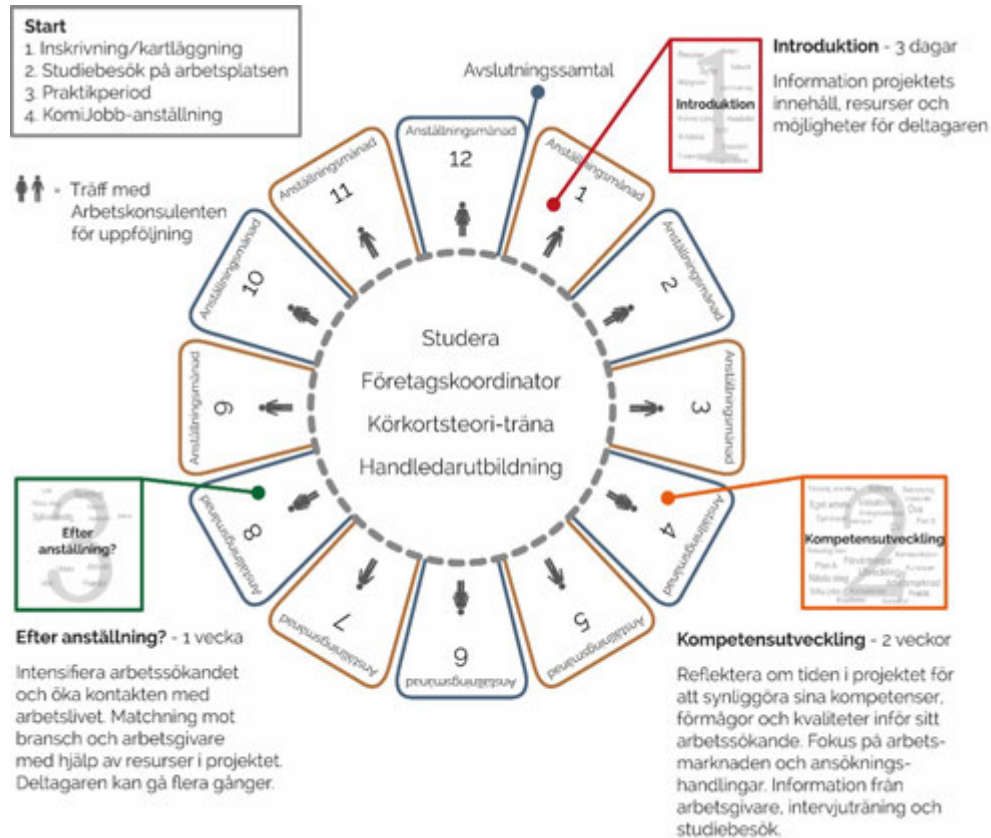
Start
1. Inskrivning/kartläggning
2. Studiebesök på arbetsplatsen
3. Praktikperiod
4. KomiJobb-anställning

= Träff med Arbetskonsulenten för uppföljning

Avslutningssamtal

Introduktion - 3 dagar

Information projektets innehåll, resurser och möjligheter för deltagaren

Introduktion

Anställningsmånad 12
Anställningsmånad 1
Anställningsmånad 2
Anställningsmånad 3
Anställningsmånad 4
Anställningsmånad 5
Anställningsmånad 6
Anställningsmånad 7
Anställningsmånad 8
Anställningsmånad 9
Anställningsmånad 10
Anställningsmånad 11

Studera
Företagskoordinator
Körkortsteori-träna
Handledarutbildning

Efter anställning?

Kompetensutveckling

Efter anställning? - 1 vecka

Intensifiera arbetssökandet och öka kontakten med arbetslivet. Matchning mot bransch och arbetsgivare med hjälp av resurser i projektet. Deltagaren kan gå flera gånger.

Kompetensutveckling - 2 veckor

Reflektera om tiden i projektet för att synliggöra sina kompetenser, förmågor och kvaliteter inför sitt arbetssökande. Fokus på arbetsmarknaden och ansökningshandlingar. Information från arbetsgivare, intervjuträning och studiebesök.